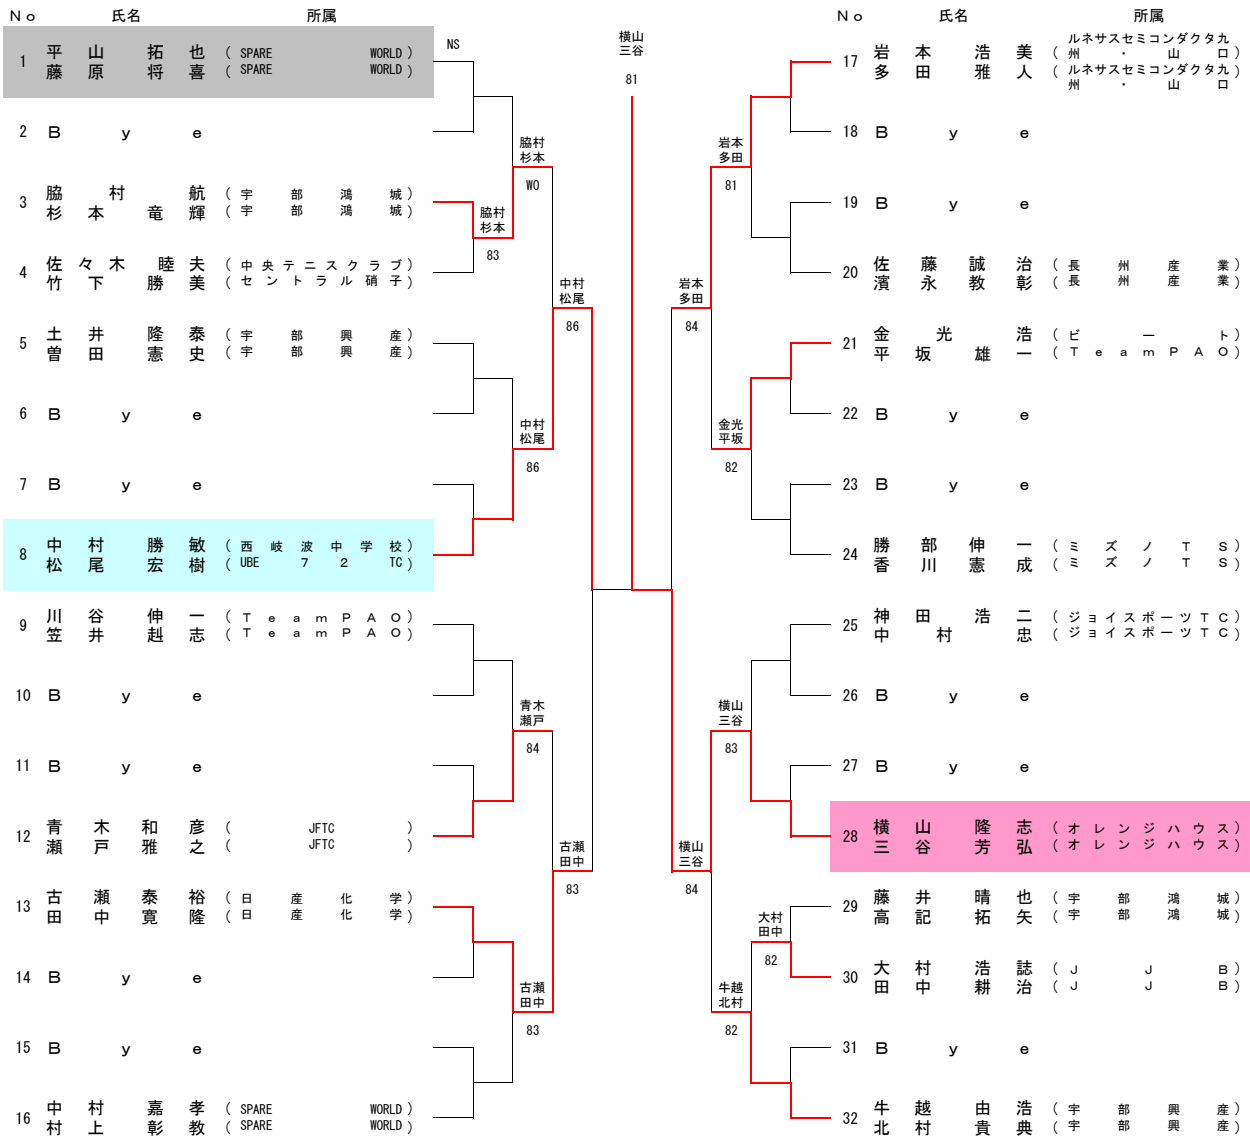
Ｎｏ　氏名　所属

| No | 氏名 | 所属 |
|---|---|---|
| 1 | 平山 拓也<br>藤原 将喜 | ( SPARE WORLD )<br>( SPARE WORLD ) |
| 2 | Bye | |
| 3 | 脇村 航<br>杉本 竜輝 | ( 宇部鴻城 )<br>( 宇部鴻城 ) |
| 4 | 佐々木 睦夫<br>竹下 勝美 | ( 中央テニスクラブ )<br>( セントラル硝子 ) |
| 5 | 土井 隆泰<br>曽田 憲史 | ( 宇部興産 )<br>( 宇部興産 ) |
| 6 | Bye | |
| 7 | Bye | |
| 8 | 中村 勝敏<br>松尾 宏樹 | ( 西岐波中学校 )<br>( UBE 7 2 TC ) |
| 9 | 川谷 伸一<br>笠井 赳志 | ( TeamPAO )<br>( TeamPAO ) |
| 10 | Bye | |
| 11 | Bye | |
| 12 | 青木 和彦<br>瀬戸 雅之 | ( JFTC )<br>( JFTC ) |
| 13 | 古瀬 泰裕<br>田中 寛隆 | ( 日産化学 )<br>( 日産化学 ) |
| 14 | Bye | |
| 15 | Bye | |
| 16 | 中村 嘉孝<br>村上 彰教 | ( SPARE WORLD )<br>( SPARE WORLD ) |

NS
脇村 杉本 WO
脇村 杉本 83
中村 松尾 86
中村 松尾 86
青木 瀬戸 84
古瀬 田中 83
古瀬 田中 83

横山 三谷 81

岩本 多田 81
岩本 多田 84
金光 平坂 82
横山 三谷 83
横山 三谷 84
大村 田中 82
牛越 北村 82

Ｎｏ　氏名　所属

| No | 氏名 | 所属 |
|---|---|---|
| 17 | 岩本 浩美<br>多田 雅人 | ( ルネサスセミコンダクタ九州・山口 )<br>( ルネサスセミコンダクタ九州・山口 ) |
| 18 | Bye | |
| 19 | Bye | |
| 20 | 佐藤 誠治<br>濱永 教彰 | ( 長州産業 )<br>( 長州産業 ) |
| 21 | 金光 浩<br>平坂 雄一 | ( ビート )<br>( TeamPAO ) |
| 22 | Bye | |
| 23 | Bye | |
| 24 | 勝部 伸一<br>香川 憲成 | ( ミズノTS )<br>( ミズノTS ) |
| 25 | 神田 浩二<br>中村 忠 | ( ジョイスポーツTC )<br>( ジョイスポーツTC ) |
| 26 | Bye | |
| 27 | Bye | |
| 28 | 横山 隆志<br>三谷 芳弘 | ( オレンジハウス )<br>( オレンジハウス ) |
| 29 | 藤井 晴也<br>高記 拓矢 | ( 宇部鴻城 )<br>( 宇部鴻城 ) |
| 30 | 大村 浩誌<br>田中 耕治 | ( JJB )<br>( JJB ) |
| 31 | Bye | |
| 32 | 牛越 由浩<br>北村 貴典 | ( 宇部興産 )<br>( 宇部興産 ) |